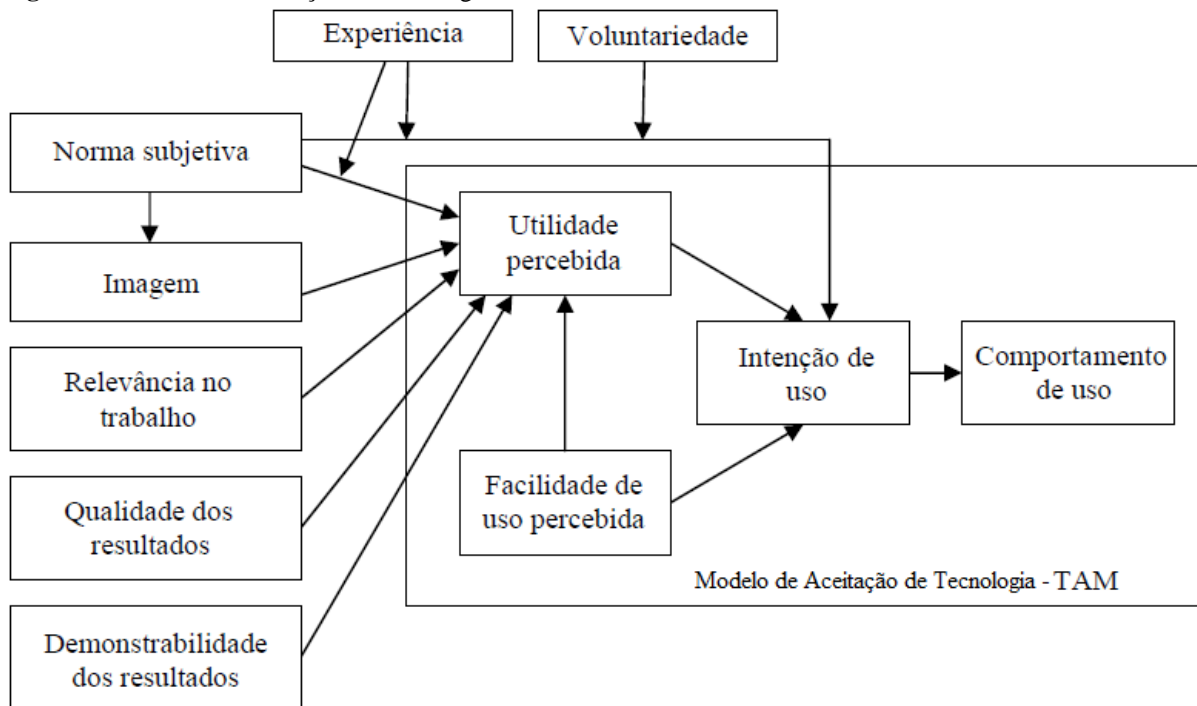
Experiência

Voluntariedade

Norma subjetiva

Imagem

Relevância no trabalho

Qualidade dos resultados

Demonstrabilidade dos resultados

Utilidade percebida

Facilidade de uso percebida

Intenção de uso

Comportamento de uso

Modelo de Aceitação de Tecnologia - TAM